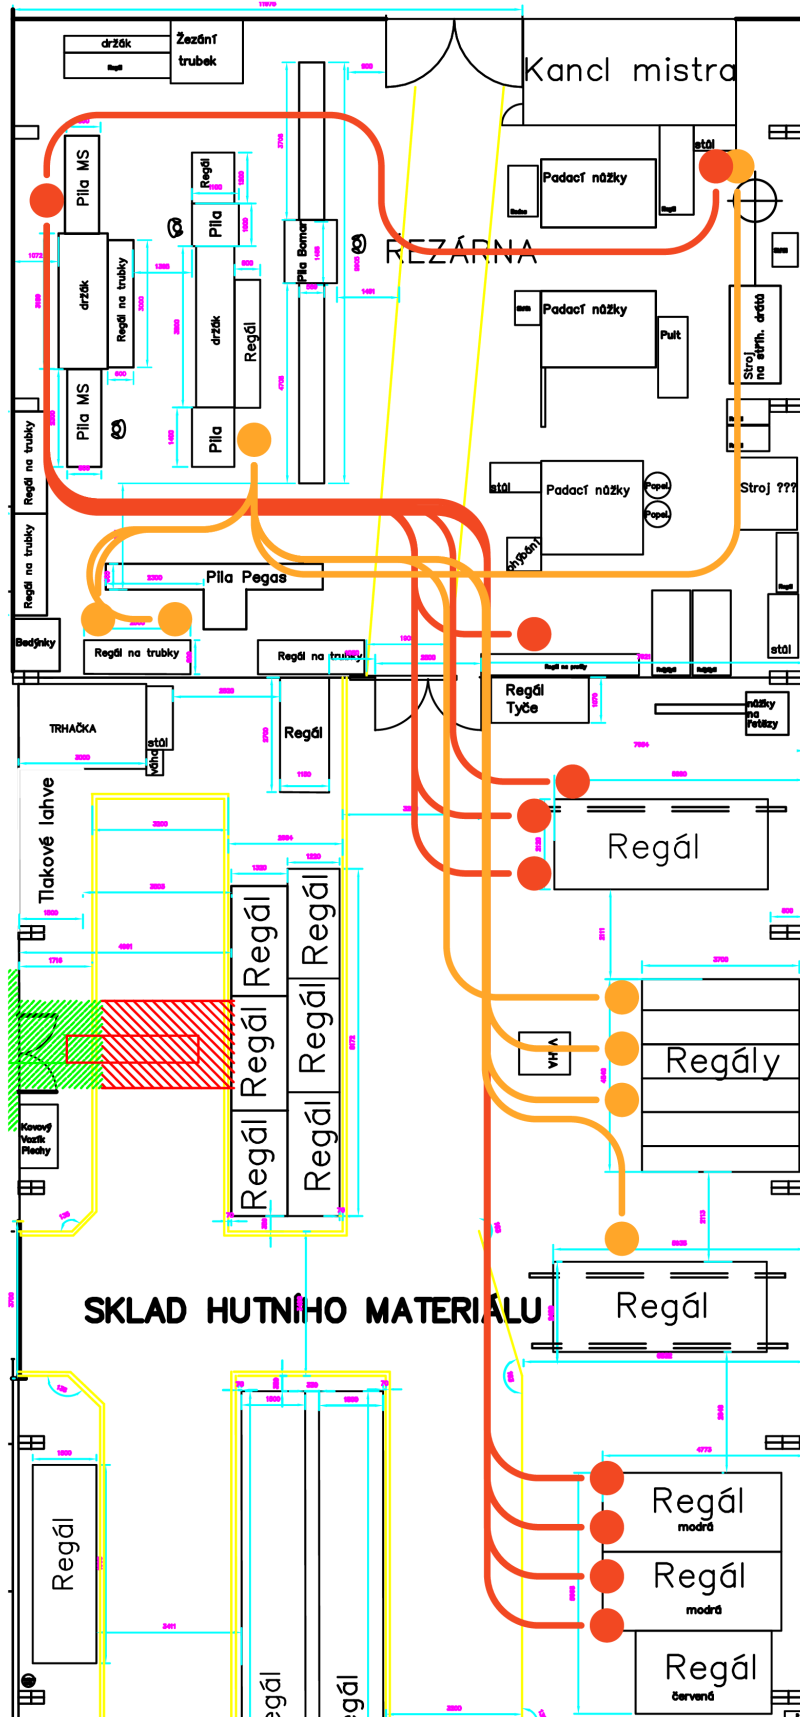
držák
Regál
Řezání trubek
Kancl mistra
Pila MS
Regál
Pila
Pila Bomar
ŘEZÁRNA
Padací nůžky
stůl
Padací nůžky
Pult
držák
Regál na trubky
držák
Regál
Pila MS
Pila
Stroj na stříh. drátů
Regál na trubky
Regál na trubky
stůl
Padací nůžky
Stroj ???
Pila Pegas
Bedýnky
Regál na trubky
Regál na trubky
stůl
Regál Tyče
nůžky na řetězy
TRHAČKA
stůl
Regál
Tlakové lahve
Regál
Regál
Regál
Regál
Regál
Regál
Regál
Regály
VHA
Kovový Vozík Plechy
SKLAD HUTNÍHO MATERIÁLU
Regál
Regál
modrá
Regál
modrá
Regál
červená
Regál
egál
egál